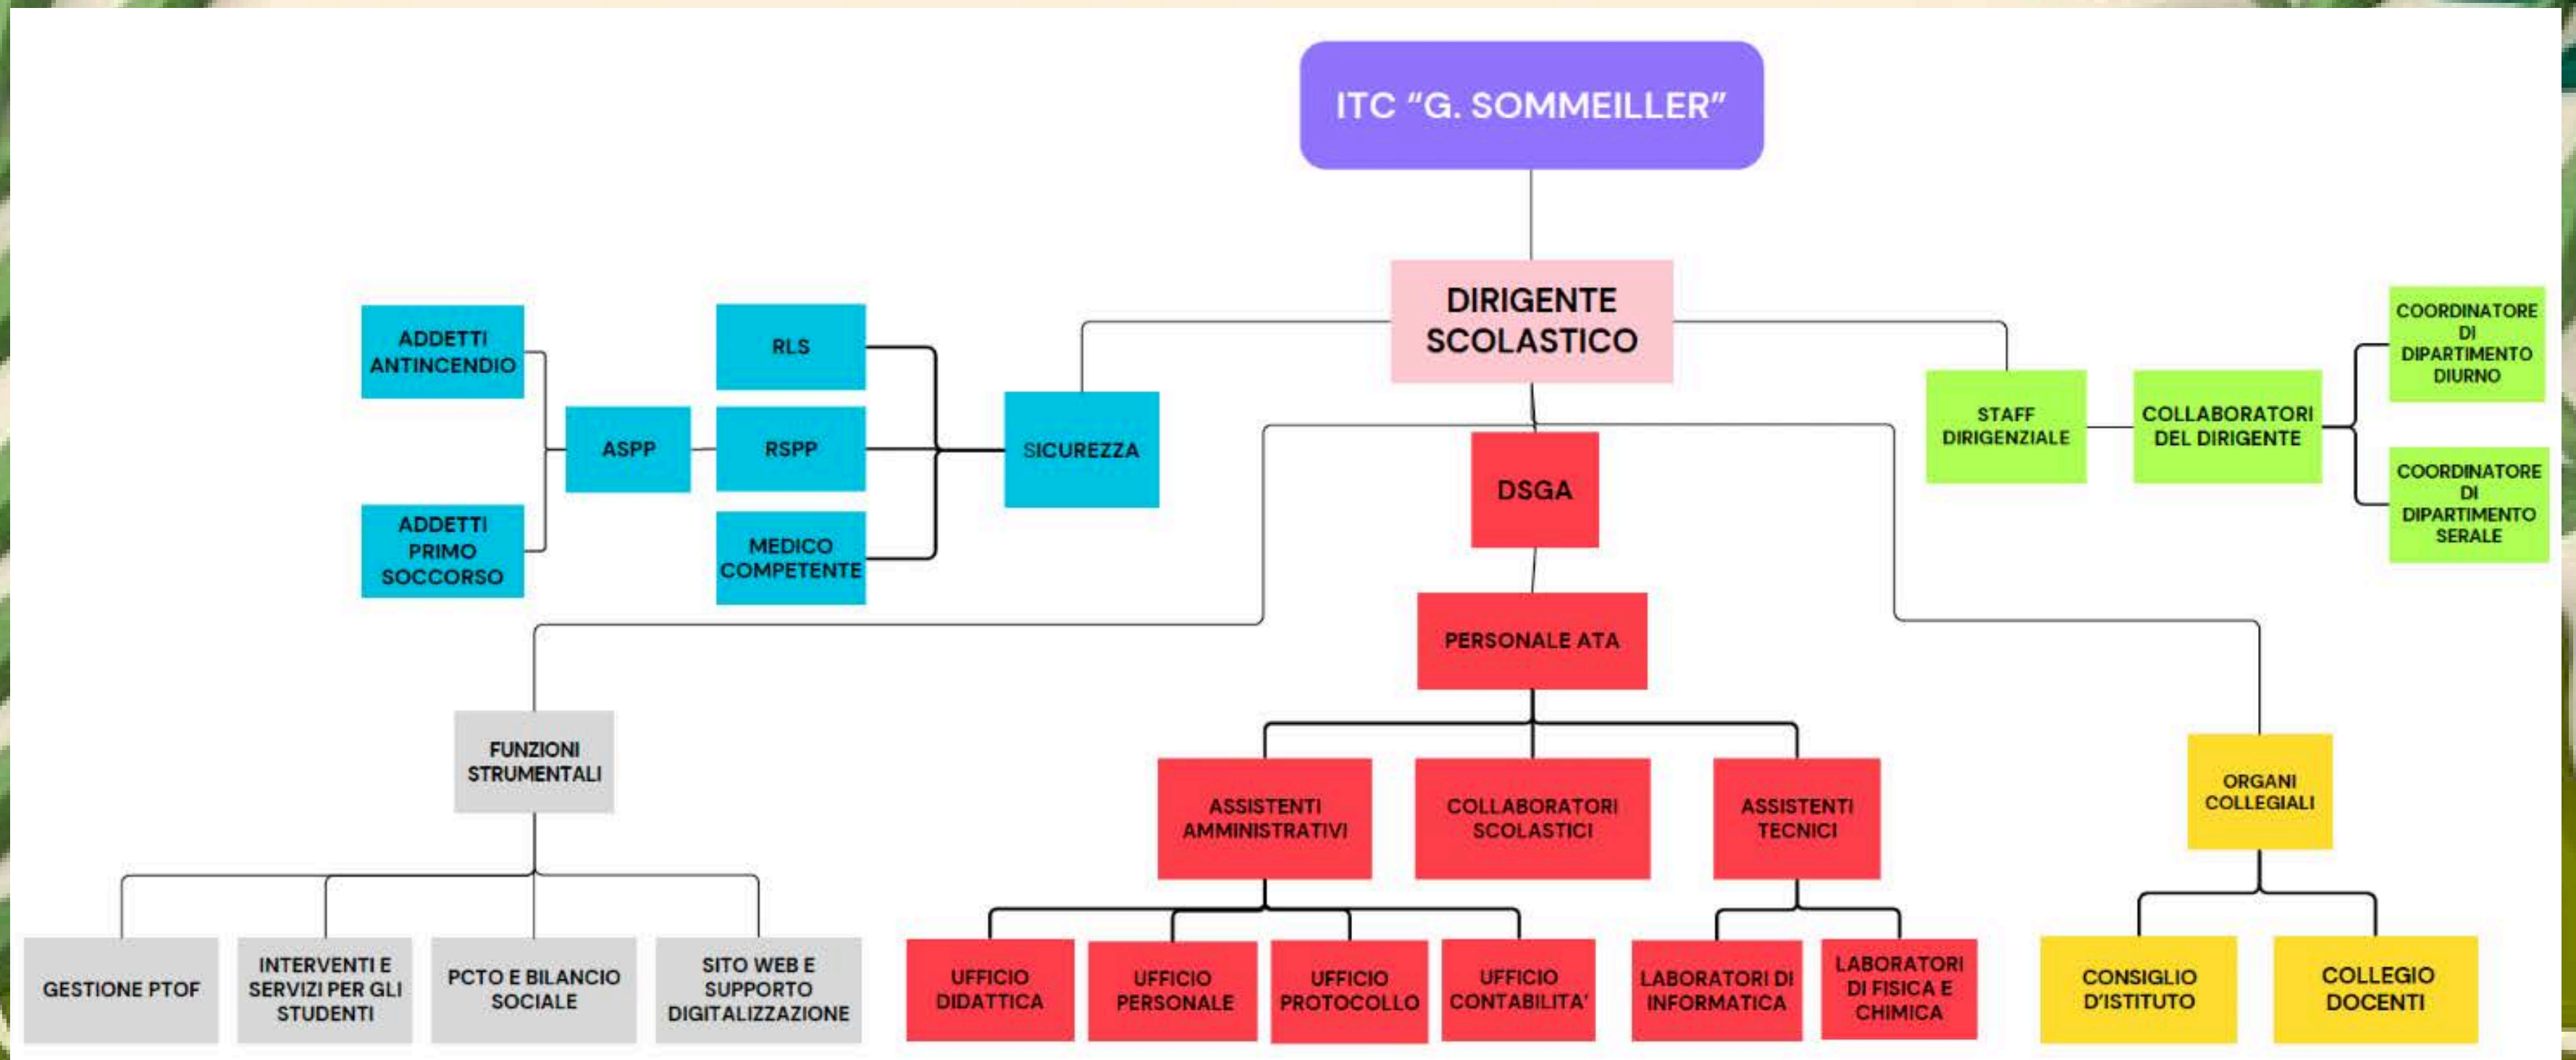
ITC “G. SOMMEILLER”

DIRIGENTE SCOLASTICO

ADDETTI ANTINCENDIO

RLS

ASPP

RSPP

SICUREZZA

ADDETTI PRIMO SOCCORSO

MEDICO COMPETENTE

STAFF DIRIGENZIALE

COLLABORATORI DEL DIRIGENTE

COORDINATORE DI DIPARTIMENTO DIURNO

COORDINATORE DI DIPARTIMENTO SERALE

DSGA

PERSONALE ATA

FUNZIONI STRUMENTALI

ASSISTENTI AMMINISTRATIVI

COLLABORATORI SCOLASTICI

ASSISTENTI TECNICI

ORGANI COLLEGIALI

GESTIONE PTOF

INTERVENTI E SERVIZI PER GLI STUDENTI

PCTO E BILANCIO SOCIALE

SITO WEB E SUPPORTO DIGITALIZZAZIONE

UFFICIO DIDATTICA

UFFICIO PERSONALE

UFFICIO PROTOCOLLO

UFFICIO CONTABILITA'

LABORATORI DI INFORMATICA

LABORATORI DI FISICA E CHIMICA

CONSIGLIO D'ISTITUTO

COLLEGIO DOCENTI